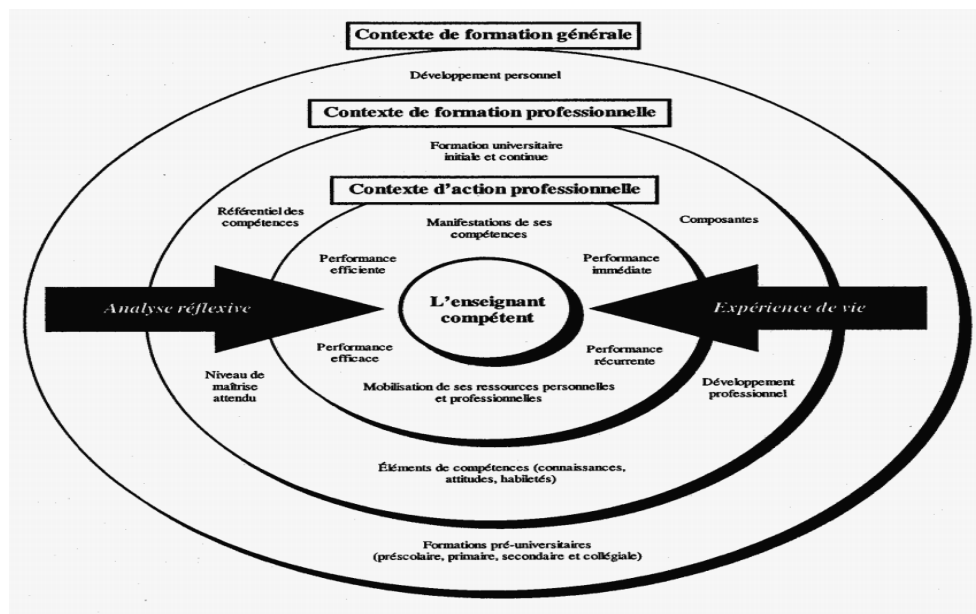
Contexte de formation générale

Développement personnel

Contexte de formation professionnelle

Formation universitaire initiale et continue

Contexte d'action professionnelle

Référentiel des compétences

Manifestations de ses compétences

Composantes

Performance efficiente

Performance immédiate

Analyse réflexive

L'enseignant compétent

Expérience de vie

Performance efficace

Performance récurrente

Niveau de maîtrise attendu

Mobilisation de ses ressources personnelles et professionnelles

Développement professionnel

Éléments de compétences (connaissances, attitudes, habiletés)

Formations pré-universitaires (préscolaire, primaire, secondaire et collégiale)